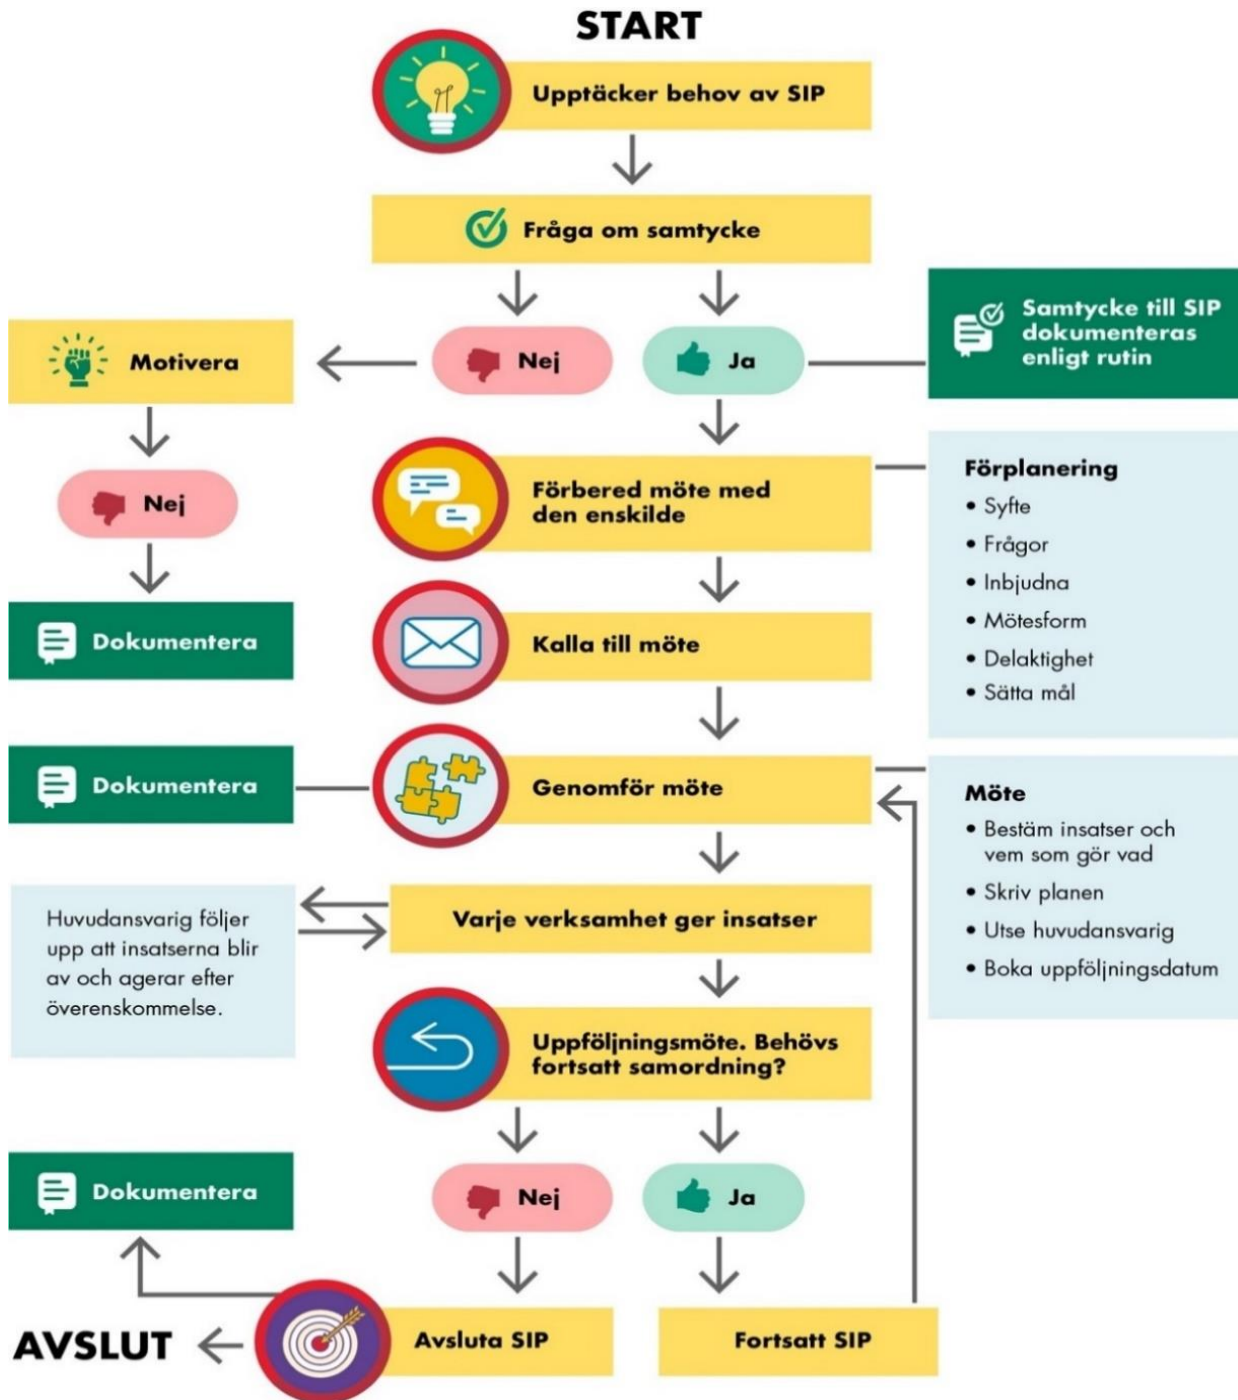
START

Upptäcker behov av SIP

Fråga om samtycke

Motivera

Nej

Ja

Samtycke till SIP dokumenteras enligt rutin

Nej

Förbered möte med den enskilde

Förplanering
• Syfte
• Frågor
• Inbjudna
• Mötesform
• Delaktighet
• Sätta mål

Dokumentera

Kalla till möte

Dokumentera

Genomför möte

Möte
• Bestäm insatser och vem som gör vad
• Skriv planen
• Utse huvudansvarig
• Boka uppföljningsdatum

Huvudansvarig följer upp att insatserna blir av och agerar efter överenskommelse.

Varje verksamhet ger insatser

Uppföljningsmöte. Behövs fortsatt samordning?

Dokumentera

Nej

Ja

AVSLUT

Avsluta SIP

Fortsatt SIP